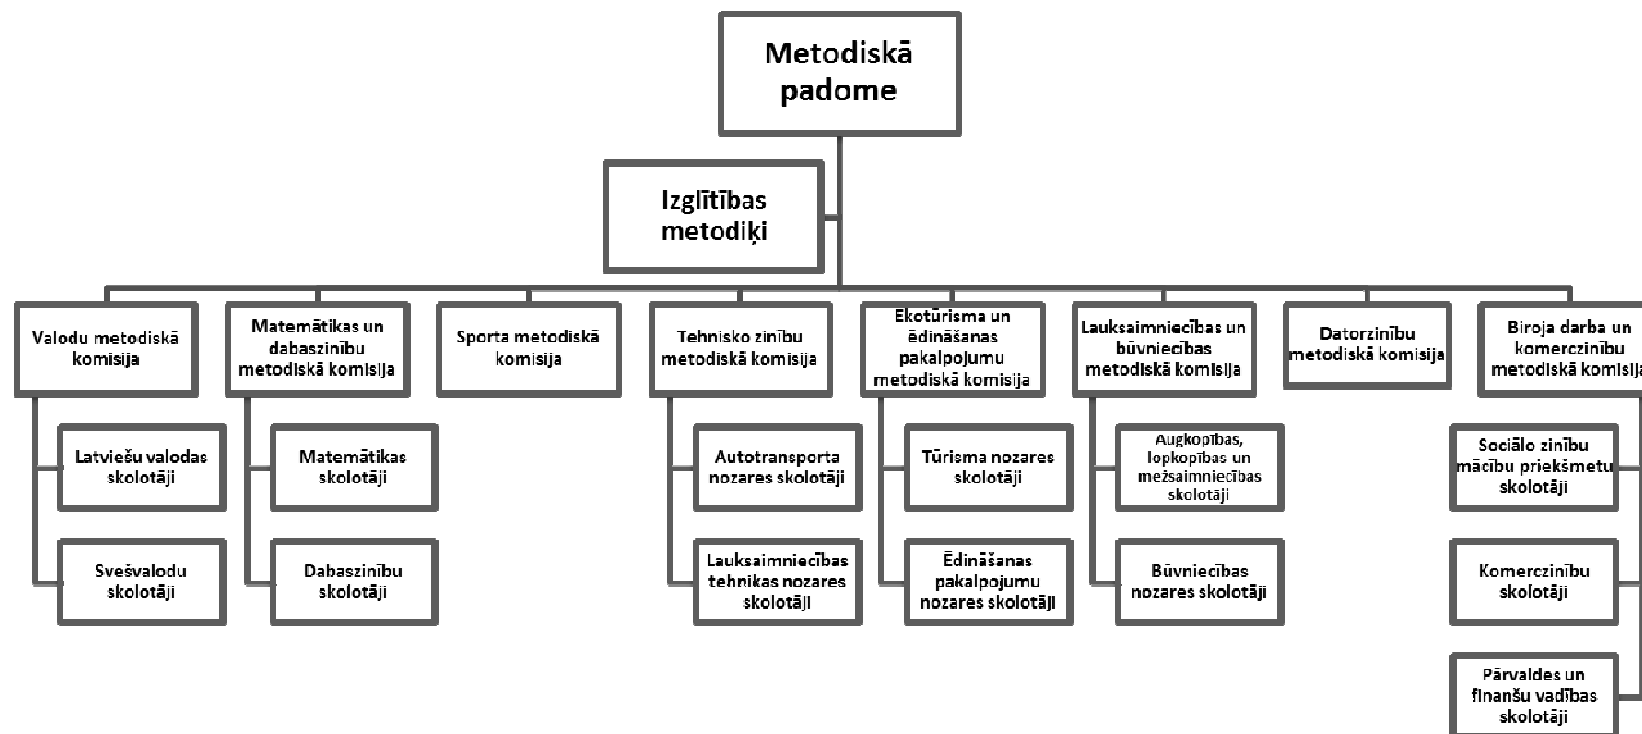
Metodiskā padome

Izglītības metodiķi

Valodu metodiskā komisija

Latviešu valodas skolotāji

Svešvalodu skolotāji

Matemātikas un dabaszinību metodiskā komisija

Matemātikas skolotāji

Dabaszinību skolotāji

Sporta metodiskā komisija

Tehnisko zinību metodiskā komisija

Autotransporta nozares skolotāji

Lauksaimniecības tehnikas nozares skolotāji

Ekotūrisma un ēdināšanas pakalpojumu metodiskā komisija

Tūrisma nozares skolotāji

Ēdināšanas pakalpojumu nozares skolotāji

Lauksaimniecības un būvniecības metodiskā komisija

Augkopības, lopkopības un mežsaimniecības skolotāji

Būvniecības nozares skolotāji

Datorzinību metodiskā komisija

Biroja darba un komerczinību metodiskā komisija

Sociālo zinību mācību priekšmetu skolotāji

Komerczinību skolotāji

Pārvaldes un finanšu vadības skolotāji